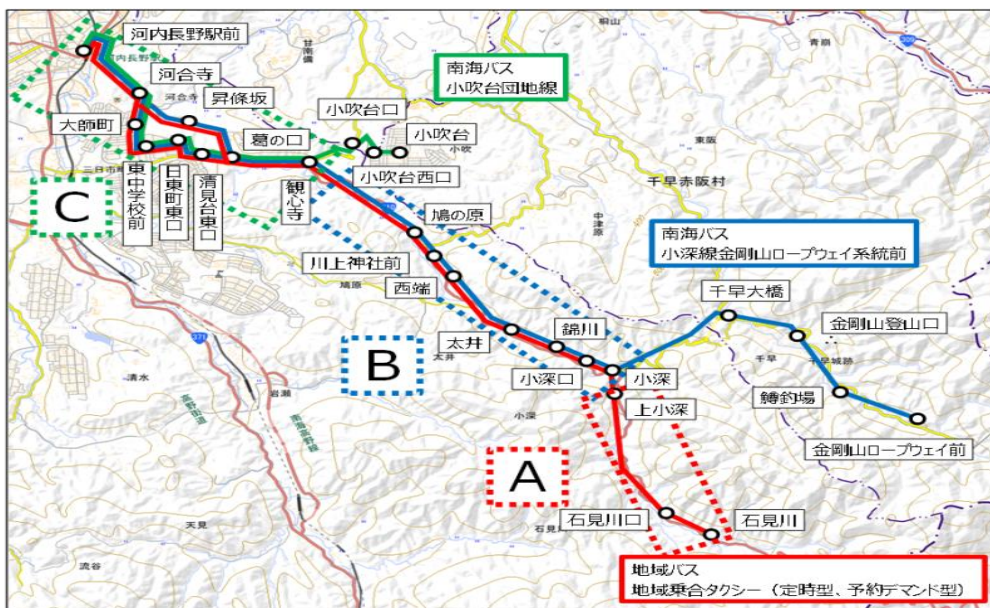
河内長野駅前
河合寺
昇條坂
大師町
東中学校前
日東町東口
清見台東口
葛の口
観心寺
小吹台口
小吹台
小吹台西口
南海バス
小吹台団地線
C
鳩の原
川上神社前
西端
B
太井
錦川
小深口
小深
上小深
南海バス
小深線金剛山ロープウェイ系統前
千早大橋
金剛山登山口
鱒釣場
金剛山ロープウェイ前
千早赤阪村
A
石見川口
石見川
地域バス
地域乗合タクシー（定時型、予約デマンド型）